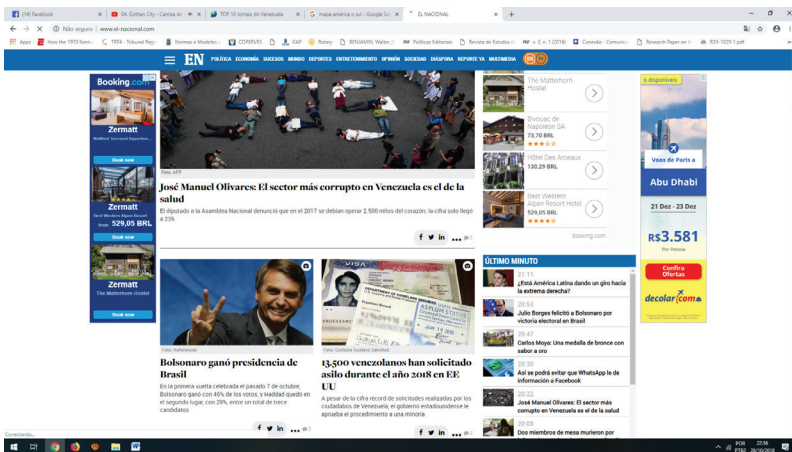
(14) Facebook | 04. Gotham City - Camisa do | TOP 10 Jornais do Venezuela | mapa américa o sul - Google Se | EL NACIONAL

Não seguro | www.el-nacional.com

Apps | How the 1970 Kent | TRT4 - Tribunal Regi | Normas e Modelos | COPERVES | ISAP | Rotary | BENJAMIN, Walter | Políticas Editoriais | Revista de Estudos | N° 3, n. 1 (2018) | Conexão - Comunic | Research Paper on | RBS-1029-1.pdf

EN POLÍTICA ECONOMÍA SUCESOS MUNDO DEPORTES ENTRETENIMIENTO OPINIÓN SOCIEDAD DIÁSPORA REPORTE YA MULTIMEDIA

Booking.com

Zermatt
Book now

Zermatt
Best Western Alpen Resort Hotel
from 529,05 BRL
Book now

Zermatt
The Matterhorn Hostel
Book now

Foto: AFP

José Manuel Olivares: El sector más corrupto en Venezuela es el de la salud

El diputado a la Asamblea Nacional denunció que en el 2017 se debían operar 2.500 niños del corazón, la cifra solo llegó a 23%

The Matterhorn Hostel

Bivouac de Napoléon GA
73,70 BRL

Hôtel Des Arceaux
130,29 BRL

Best Western Alpen Resort Hotel
529,05 BRL

Booking.com

6 disponíveis

Voos de Paris a
Abu Dhabi
21 Dez - 22 Dez
R$3.581
Por Pessoa
Confira Ofertas
decolar.com

Foto: Referencial

Bolsonaro ganó presidencia de Brasil

En la primera vuelta celebrada el pasado 7 de octubre, Bolsonaro ganó con 46% de los votos, y Haddad quedó en el segundo lugar, con 29%, entre un total de trece candidatos

Foto: Gerardo Gustavo Sánchez

13.500 venezolanos han solicitado asilo durante el año 2018 en EE UU

A pesar de la cifra récord de solicitudes realizadas por los ciudadanos de Venezuela, el gobierno estadounidense le aprueba el procedimiento a una minoría

ÚLTIMO MINUTO

21:11
¿Está América Latina dando un giro hacia la extrema derecha?

20:53
Julio Borges felicitó a Bolsonaro por victoria electoral en Brasil

20:47
Carlos Moya: Una medalla de bronce con sabor a oro

20:39
Así se podrá evitar que WhatsApp le de información a Facebook

20:22
José Manuel Olivares: El sector más corrupto en Venezuela es el de la salud

20:08
Dos miembros de mesa murieron por

Conectando...

POR PTB2 22:36 28/10/2018